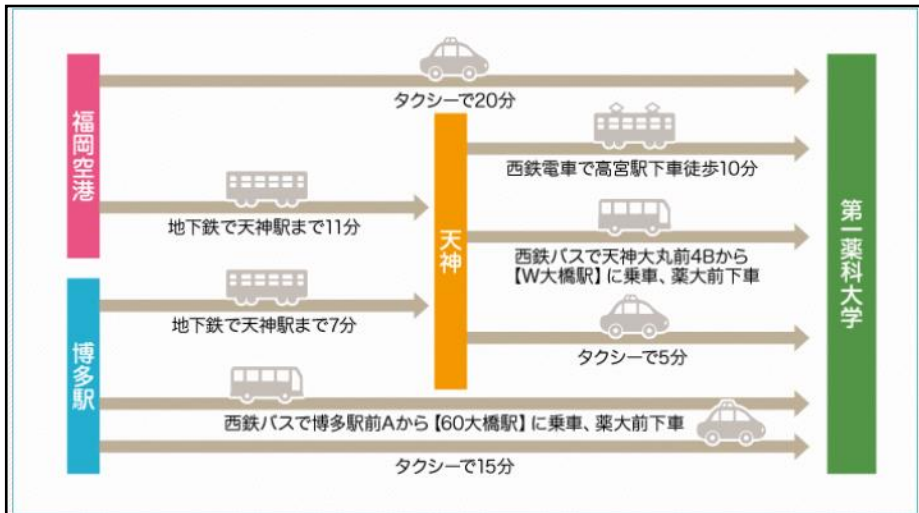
福岡空港

タクシーで20分

地下鉄で天神駅まで11分

天神

西鉄電車で高宮駅下車徒歩10分

西鉄バスで天神大丸前4Bから【W大橋駅】に乗車、薬大前下車

タクシーで5分

博多駅

地下鉄で天神駅まで7分

西鉄バスで博多駅前Aから【60大橋駅】に乗車、薬大前下車

タクシーで15分

第一薬科大学